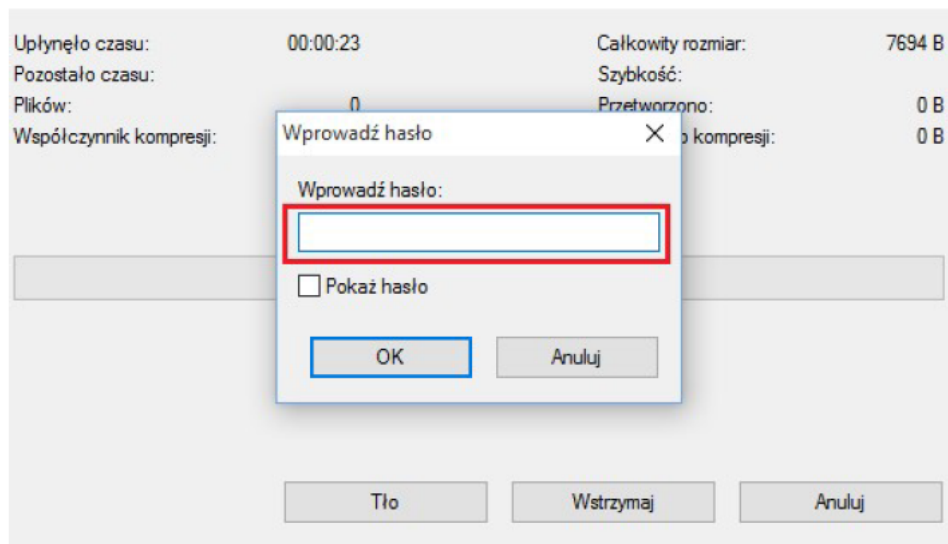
Upłynęło czasu: 00:00:23
Pozostało czasu:
Plików: 0
Współczynnik kompresji:

Całkowity rozmiar: 7694 B
Szybkość:
Przetworzono: 0 B
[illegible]o kompresji: 0 B

Wprowadź hasło

Wprowadź hasło:

Pokaż hasło

OK
Anuluj

Tło
Wstrzymaj
Anuluj